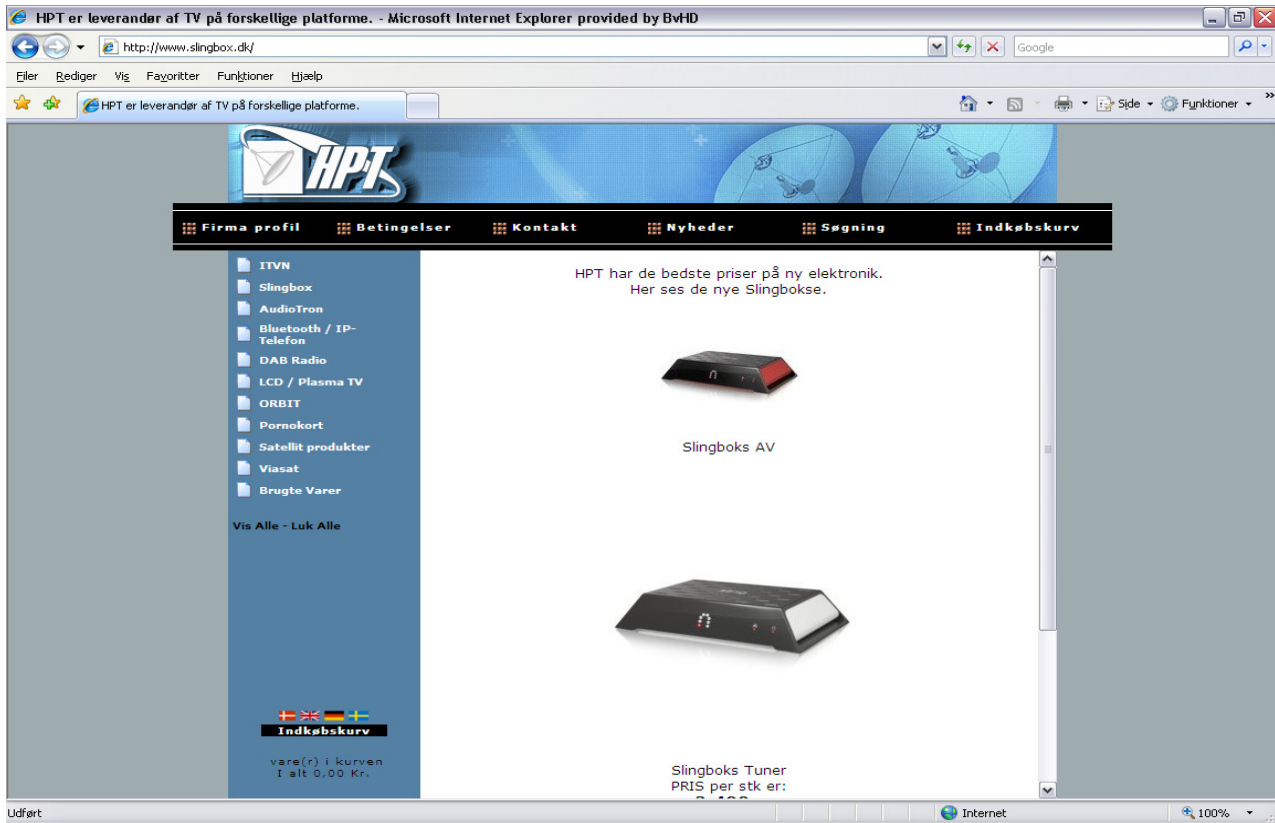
HPT er leverandør af TV på forskellige platforme. - Microsoft Internet Explorer provided by BvHD

http://www.slingbox.dk/

Google

Filer Rediger Vis Favoritter Funktioner Hjælp

HPT er leverandør af TV på forskellige platforme.

Side Funktioner

HPT

Firma profil Betingelser Kontakt Nyheder Søgning Indkøbskurv

ITVN
Slingbox
AudioTron
Bluetooth / IP-Telefon
DAB Radio
LCD / Plasma TV
ORBIT
Pornokort
Satellit produkter
Viasat
Brugte Varer

Vis Alle - Luk Alle

Indkøbskurv

vare(r) i kurven
I alt 0,00 Kr.

HPT har de bedste priser på ny elektronik.
Her ses de nye Slingbokse.

Slingboks AV

Slingboks Tuner
PRIS per stk er:
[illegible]

Udført

Internet

100%